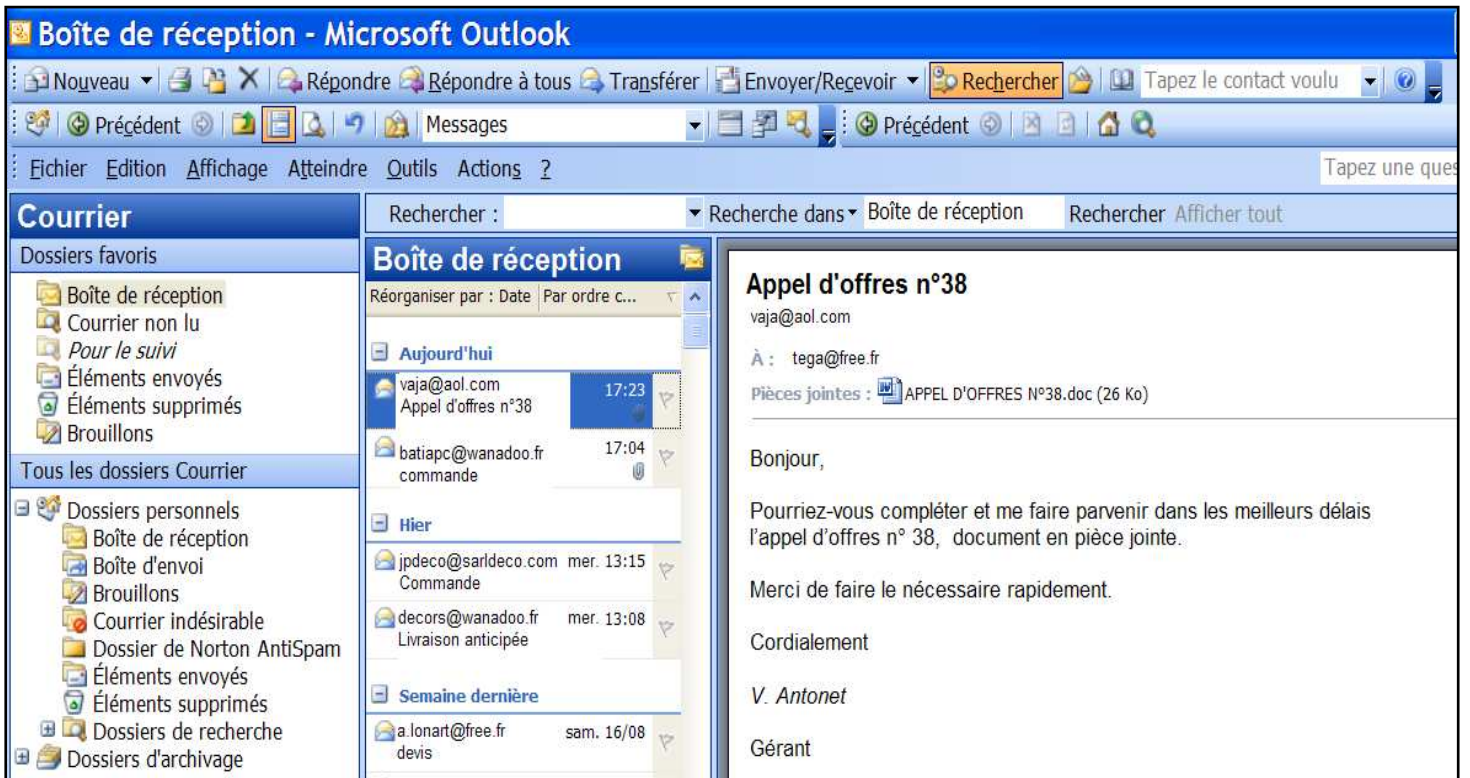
Boîte de réception - Microsoft Outlook

Nouveau | Répondre | Répondre à tous | Transférer | Envoyer/Recevoir | Rechercher | Tapez le contact voulu

Précédent | Messages | Précédent

Fichier Edition Affichage Atteindre Outils Actions ?

Tapez une ques

Courrier

Dossiers favoris

Boîte de réception
Courrier non lu
Pour le suivi
Éléments envoyés
Éléments supprimés
Brouillons

Tous les dossiers Courrier

Dossiers personnels
Boîte de réception
Boîte d'envoi
Brouillons
Courrier indésirable
Dossier de Norton AntiSpam
Éléments envoyés
Éléments supprimés
Dossiers de recherche
Dossiers d'archivage

Rechercher : Recherche dans Boîte de réception Rechercher Afficher tout

Boîte de réception

Réorganiser par : Date | Par ordre c...

Aujourd'hui

vaja@aol.com 17:23
Appel d'offres n°38

batiapc@wanadoo.fr 17:04
commande

Hier

jpdeco@sarldeco.com mer. 13:15
Commande

decors@wanadoo.fr mer. 13:08
Livraison anticipée

Semaine dernière

a.lonart@free.fr sam. 16/08
devis

Appel d'offres n°38
vaja@aol.com

À : tega@free.fr
Pièces jointes : APPEL D'OFFRES N°38.doc (26 Ko)

Bonjour,

Pourriez-vous compléter et me faire parvenir dans les meilleurs délais l'appel d'offres n° 38, document en pièce jointe.

Merci de faire le nécessaire rapidement.

Cordialement

V. Antonet

Gérant